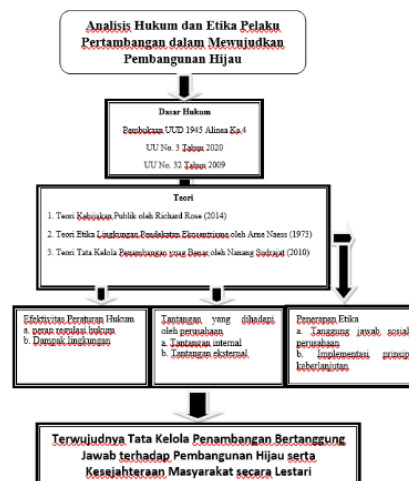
Analisis Hukum dan Etika Pelaku Pertambangan dalam Mewujudkan Pembangunan Hijau

Dasar Hukum

Pembukaan UUD 1945 Alinea Ke 4

UU No. 3 Tahun 2020

UU No. 32 Tahun 2009

Teori

1. Teori Kebijakan Publik oleh Richard Rose (2014)

2. Teori Etika Lingkungan Pendekatan Ekosentrisme oleh Arne Naess (1973)

3. Teori Tata Kelola Penambangan yang Benar oleh Nanang Sudrajat (2010)

Efektivitas Peraturan Hukum
a. peran regulasi hukum
b. Dampak lingkungan

Tantangan yang dihadapi oleh perusahaan
a. Tantangan internal
b. Tantangan eksternal

Penerapan Etika
a. Tanggung jawab sosial perusahaan
b. Implementasi prinsip keberlanjutan

Terwujudnya Tata Kelola Penambangan Bertanggung Jawab terhadap Pembangunan Hijau serta Kesejahteraan Masyarakat secara Lestari